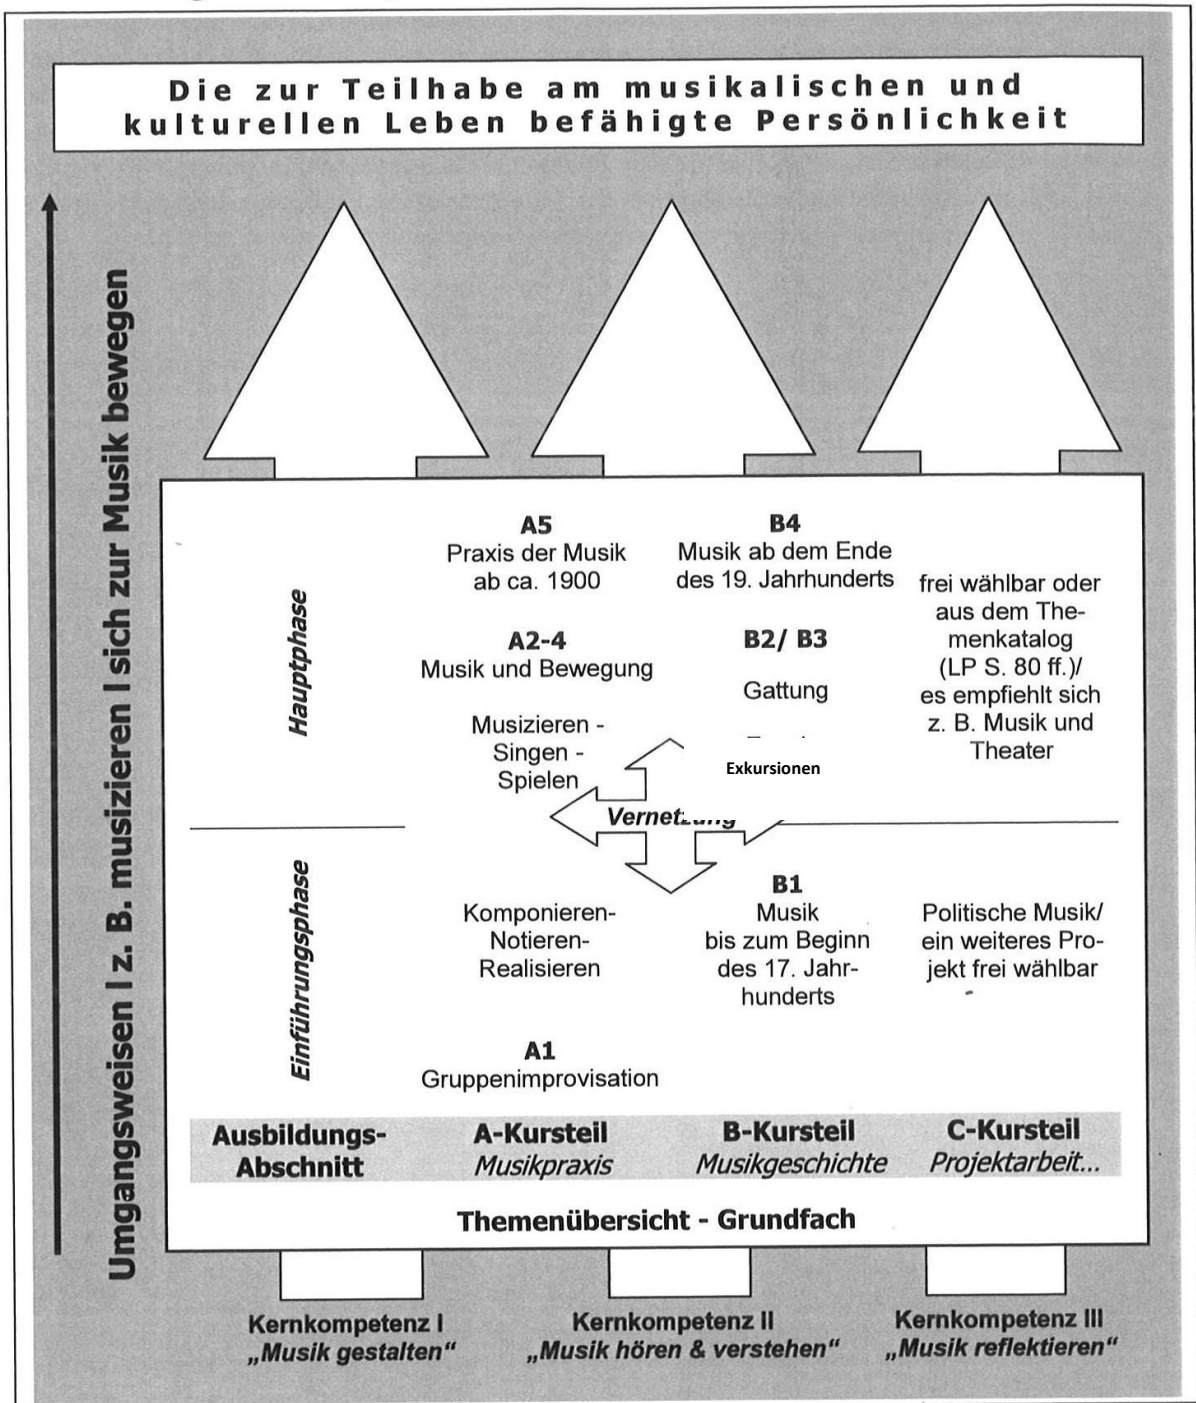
Die zur Teilhabe am musikalischen und kulturellen Leben befähigte Persönlichkeit

Umgangsweisen I z. B. musizieren I sich zur Musik bewegen

Hauptphase

A5
Praxis der Musik ab ca. 1900

B4
Musik ab dem Ende des 19. Jahrhunderts

frei wählbar oder aus dem Themenkatalog (LP S. 80 ff.)/ es empfiehlt sich z. B. Musik und Theater

A2-4
Musik und Bewegung

B2/ B3
Gattung

Musizieren - Singen - Spielen

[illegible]

Exkursionen

Vernet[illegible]

Einführungsphase

Komponieren- Notieren- Realisieren

B1
Musik bis zum Beginn des 17. Jahrhunderts

Politische Musik/ ein weiteres Projekt frei wählbar

A1
Gruppenimprovisation

| Ausbildungs-Abschnitt | A-Kursteil Musikpraxis | B-Kursteil Musikgeschichte | C-Kursteil Projektarbeit... |
|---|---|---|---|

Themenübersicht - Grundfach

Kernkompetenz I „Musik gestalten“

Kernkompetenz II „Musik hören & verstehen“

Kernkompetenz III „Musik reflektieren“